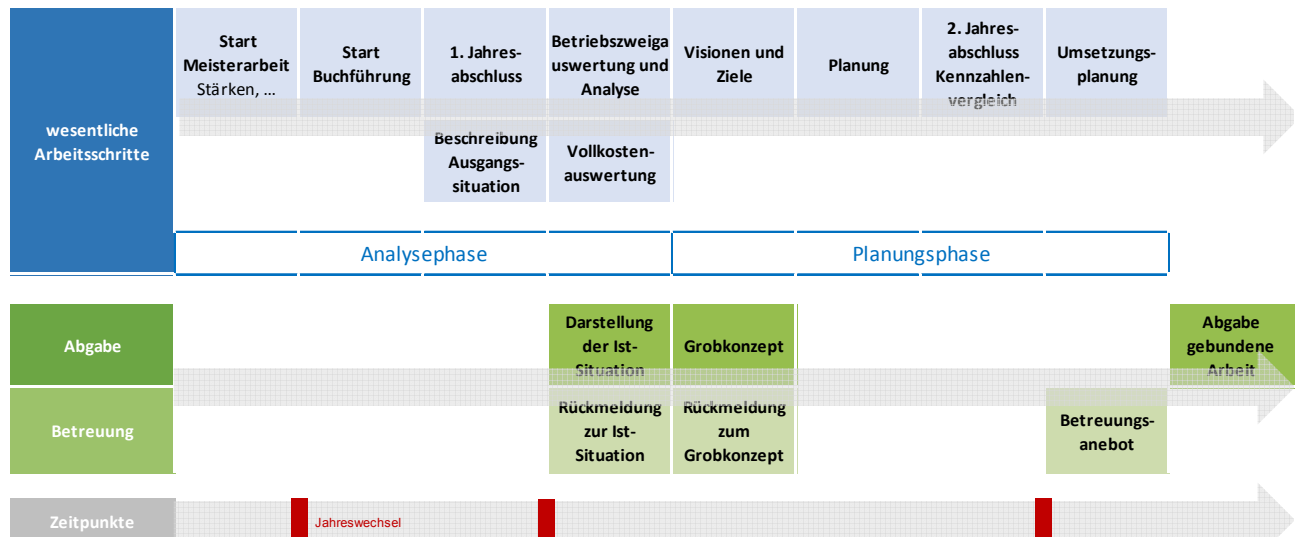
wesentliche Arbeitsschritte

Start Meisterarbeit Stärken, ...

Start Buchführung

1. Jahresabschluss

Beschreibung Ausgangssituation

Betriebszweigauswertung und Analyse

Vollkostenauswertung

Visionen und Ziele

Planung

2. Jahresabschluss Kennzahlenvergleich

Umsetzungsplanung

Analysephase

Planungsphase

Abgabe

Darstellung der Ist-Situation

Grobkonzept

Abgabe gebundene Arbeit

Betreuung

Rückmeldung zur Ist-Situation

Rückmeldung zum Grobkonzept

Betreuungsanebot

Zeitpunkte

Jahreswechsel